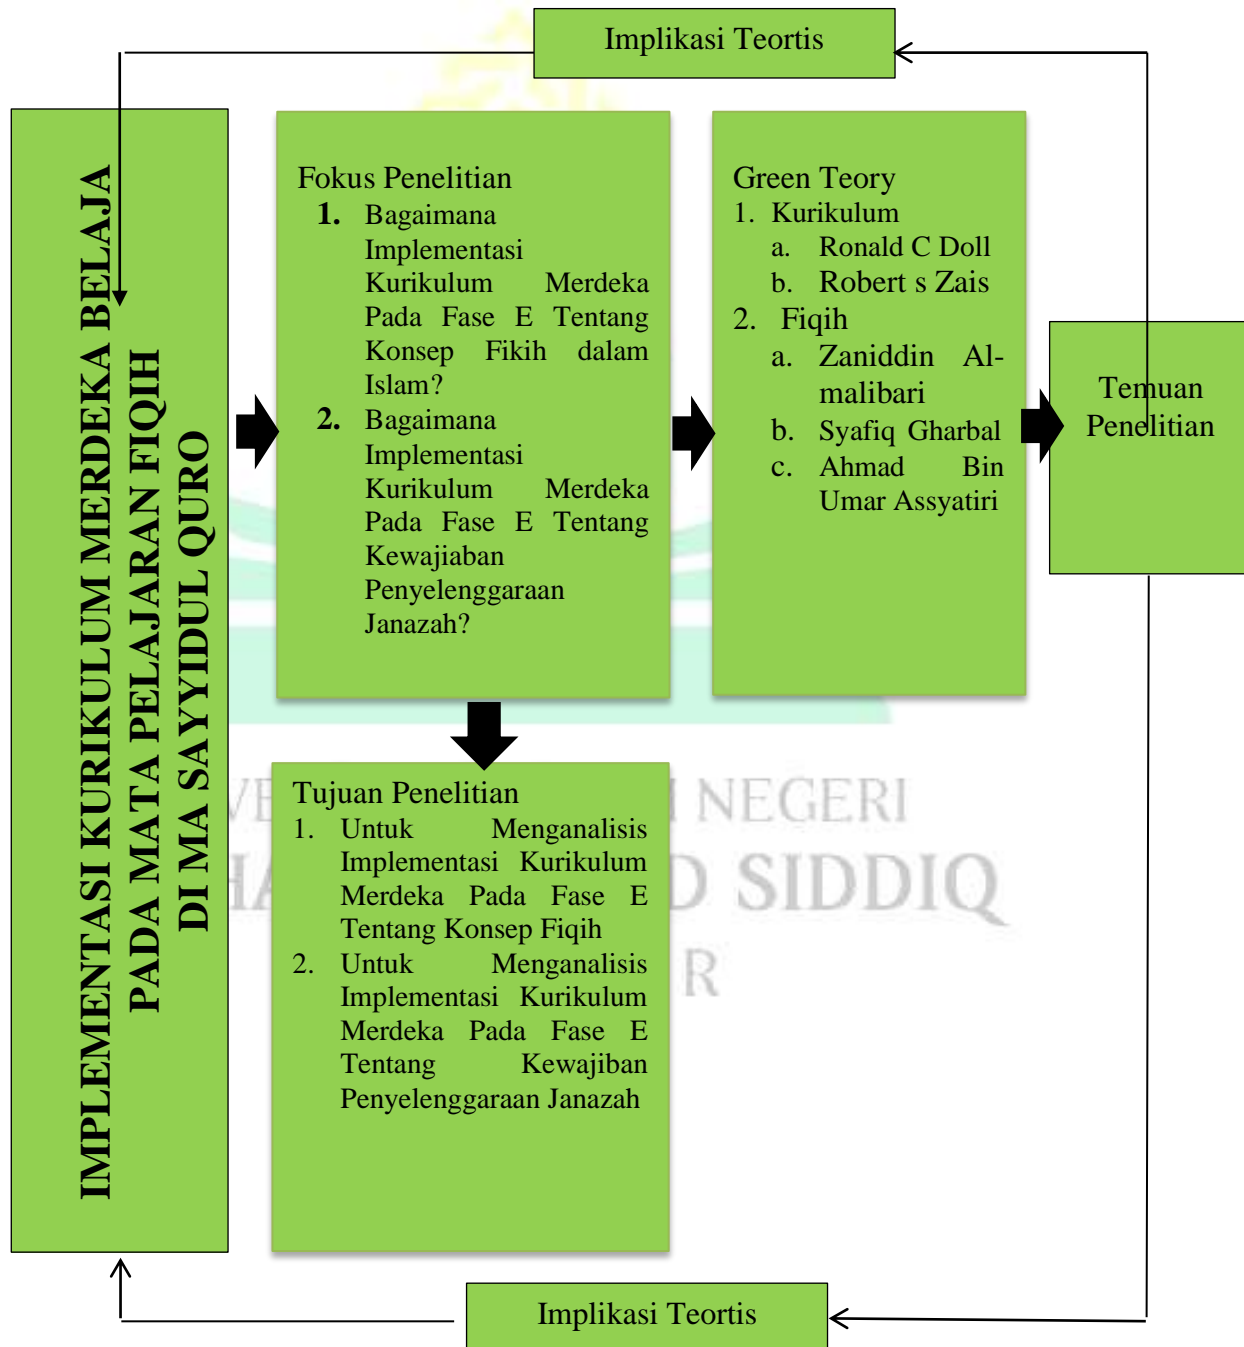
Implikasi Teortis

IMPLEMENTASI KURIKULUM MERDEKA BELAJA PADA MATA PELAJARAN FIQIH DI MA SAYYIDUL QURO

Fokus Penelitian
1. Bagaimana Implementasi Kurikulum Merdeka Pada Fase E Tentang Konsep Fikih dalam Islam?
2. Bagaimana Implementasi Kurikulum Merdeka Pada Fase E Tentang Kewajiaban Penyelenggaraan Janazah?

Green Teory
1. Kurikulum
a. Ronald C Doll
b. Robert s Zais
2. Fiqih
a. Zaniddin Al-malibari
b. Syafiq Gharbal
c. Ahmad Bin Umar Assyatiri

Temuan Penelitian

Tujuan Penelitian
1. Untuk Menganalisis Implementasi Kurikulum Merdeka Pada Fase E Tentang Konsep Fiqih
2. Untuk Menganalisis Implementasi Kurikulum Merdeka Pada Fase E Tentang Kewajiban Penyelenggaraan Janazah

Implikasi Teortis